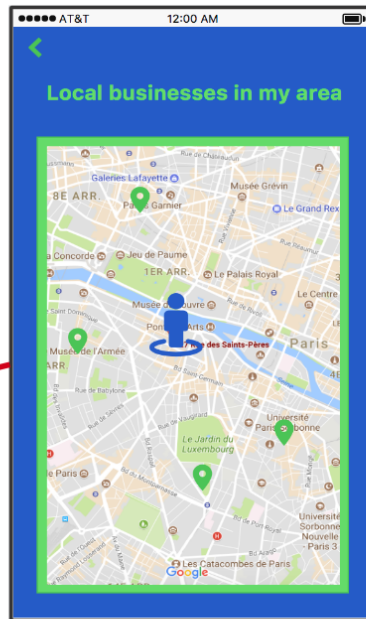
●●●●● AT&T 12:00 AM

<

Local businesses in my area

Rue de Châteaudun
Galeries Lafayette
8E ARR.
Palais Garnier
Musée Grévin
Le Grand Rex
Concorde
Jeu de Paume
1ER ARR.
Le Palais Royal
Le Centre
Saint Dominique
Musée du Louvre
Pont des Arts
Rue des Saints-Pères
Paris
Musée de l'Armée
ARR.
Bd Saint-Germain
Rue de Babylone
Rue de Sèvres
Rue de Vaugirard
Université Paris Sorbonne
Le Jardin du Luxembourg
de Paris
Bd du Montparnasse
Université Sorbonne Nouvelle - Paris 3
Les Catacombes de Paris
Google